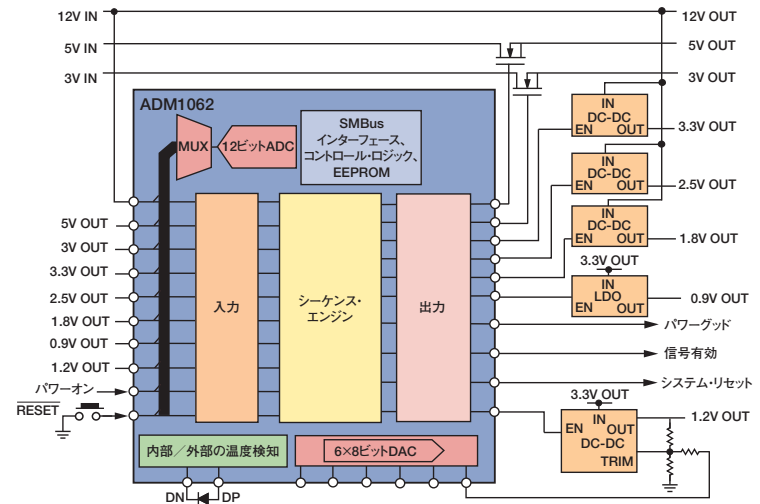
12V IN
5V IN
3V IN
12V OUT
5V OUT
3V OUT
ADM1062
MUX
12ビットADC
SMBus
インターフェース、
コントロール・ロジック、
EEPROM
IN
DC-DC
EN OUT
3.3V OUT
IN
DC-DC
EN OUT
2.5V OUT
IN
DC-DC
EN OUT
1.8V OUT
3.3V OUT
IN
LDO
EN OUT
0.9V OUT
5V OUT
3V OUT
3.3V OUT
2.5V OUT
1.8V OUT
0.9V OUT
1.2V OUT
パワーオン
$\overline{RESET}$
入力
シーケンス・
エンジン
出力
パワーグッド
信号有効
システム・リセット
3.3V OUT
IN
EN OUT
DC-DC
TRIM
1.2V OUT
内部／外部の温度検知
6×8ビットDAC
DN DP